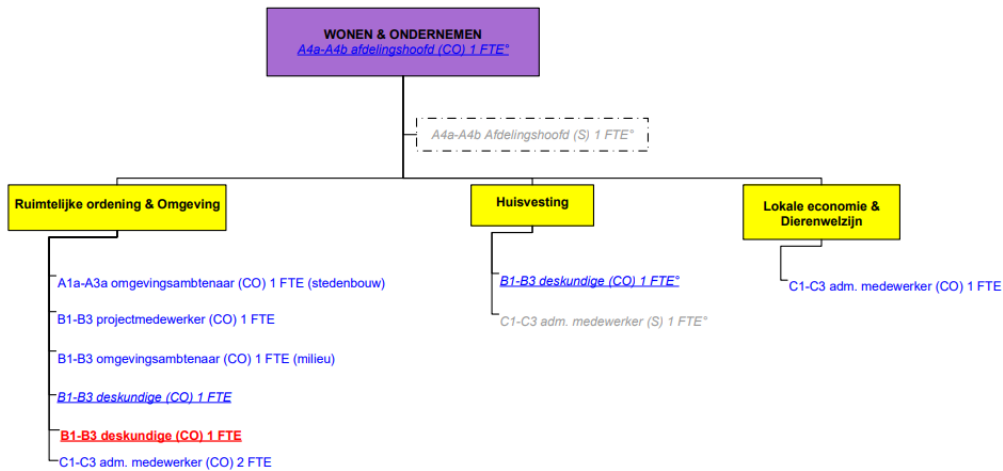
WONEN & ONDERNEMEN
A4a-A4b afdelingshoofd (CO) 1 FTE°

A4a-A4b Afdelingshoofd (S) 1 FTE°

Ruimtelijke ordening & Omgeving

A1a-A3a omgevingsambtenaar (CO) 1 FTE (stedenbouw)

B1-B3 projectmedewerker (CO) 1 FTE

B1-B3 omgevingsambtenaar (CO) 1 FTE (milieu)

B1-B3 deskundige (CO) 1 FTE

B1-B3 deskundige (CO) 1 FTE

C1-C3 adm. medewerker (CO) 2 FTE

Huisvesting

B1-B3 deskundige (CO) 1 FTE°

C1-C3 adm. medewerker (S) 1 FTE°

Lokale economie & Dierenwelzijn

C1-C3 adm. medewerker (CO) 1 FTE